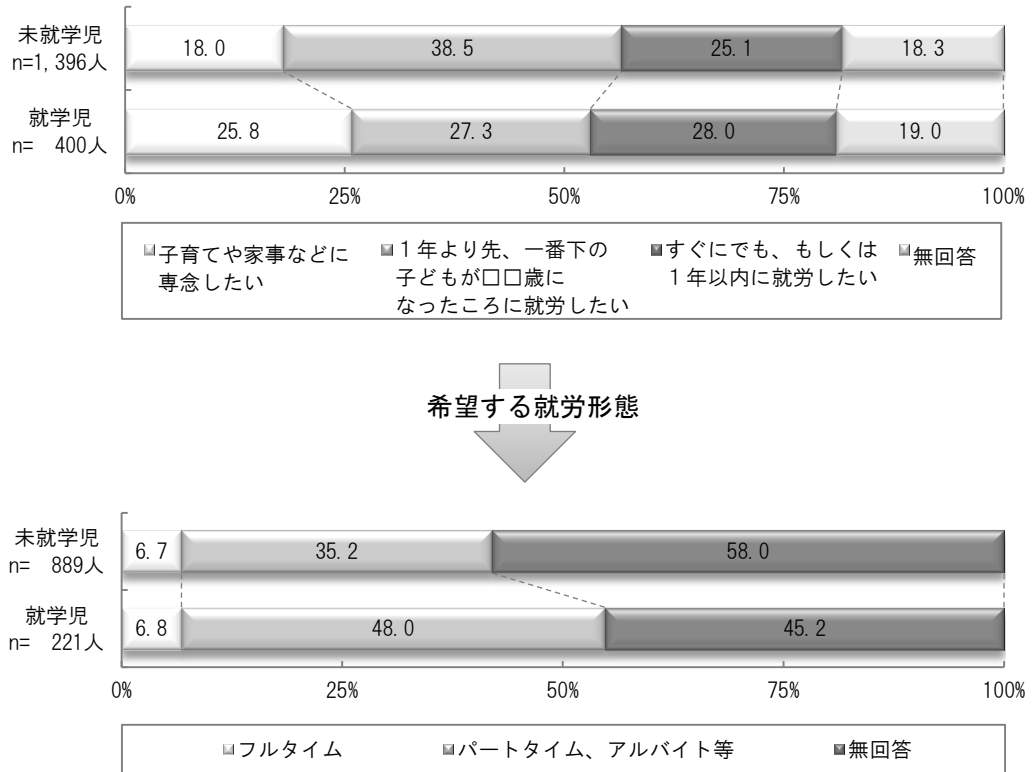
未就学児
n=1,396人

18.0 | 38.5 | 25.1 | 18.3

就学児
n= 400人

25.8 | 27.3 | 28.0 | 19.0

0% 25% 50% 75% 100%

子育てや家事などに専念したい
1年より先、一番下の子どもが□□歳になったころに就労したい
すぐにでも、もしくは1年以内に就労したい
無回答

希望する就労形態

未就学児
n= 889人

6.7 | 35.2 | 58.0

就学児
n= 221人

6.8 | 48.0 | 45.2

0% 25% 50% 75% 100%

フルタイム
パートタイム、アルバイト等
無回答